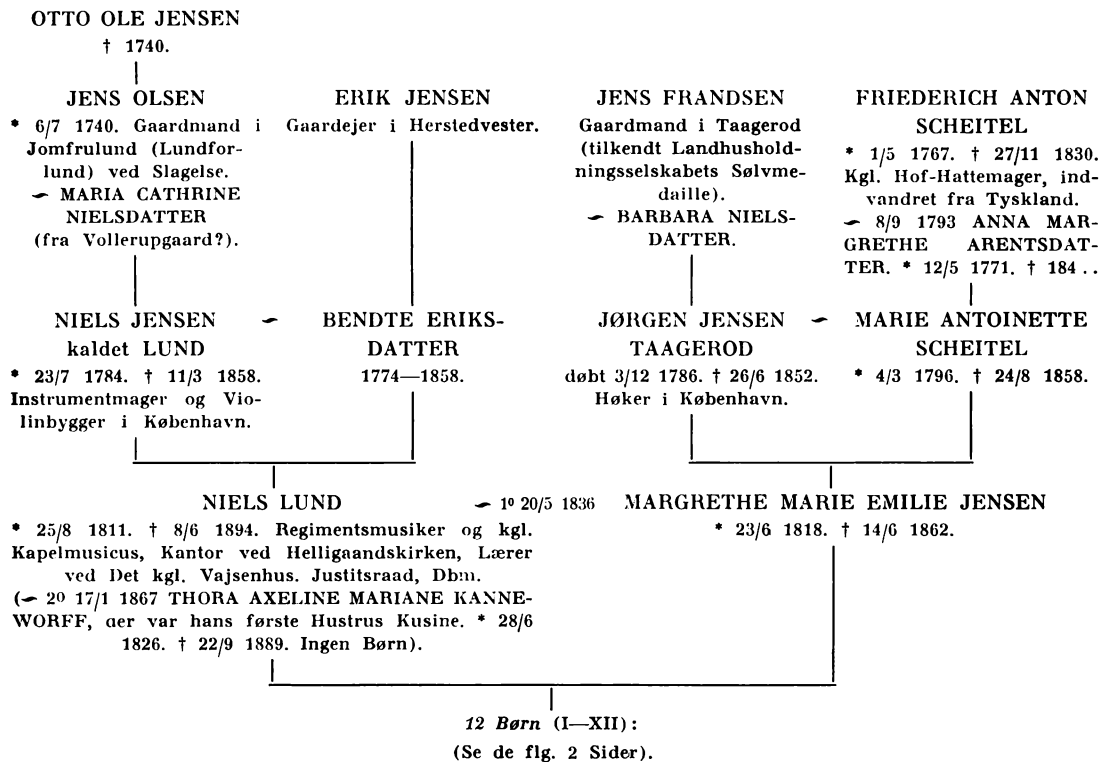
OTTO OLE JENSEN
† 1740.

JENS OLSEN
* 6/7 1740. Gaardmand i Jomfrulund (Lundforlund) ved Slagelse.
⌣ MARIA CATHRINE NIELSDATTER (fra Vollerupgaard?).

ERIK JENSEN
Gaardejer i Herstedvester.

JENS FRANDSEN
Gaardmand i Taagerod (tilkendt Landhusholdningsselskabets Sølvmedaille).
⌣ BARBARA NIELSDATTER.

FRIEDERICH ANTON SCHEITEL
* 1/5 1767. † 27/11 1830. Kgl. Hof-Hattemager, indvandret fra Tyskland.
⌣ 8/9 1793 ANNA MARGRETHE ARENTSDATTER. * 12/5 1771. † 184..

NIELS JENSEN kaldet LUND
* 23/7 1784. † 11/3 1858. Instrumentmager og Violinbygger i København.

⌣

BENDTE ERIKSDATTER
1774—1858.

JØRGEN JENSEN TAAGEROD
døbt 3/12 1786. † 26/6 1852. Høker i København.

⌣

MARIE ANTOINETTE SCHEITEL
* 4/3 1796. † 24/8 1858.

NIELS LUND
* 25/8 1811. † 8/6 1894. Regimentsmusiker og kgl. Kapelmusicus, Kantor ved Helligaandskirken, Lærer ved Det kgl. Vajsenhus. Justitsraad, Dbm.
(⌣ $2^0$ 17/1 1867 THORA AXELINE MARIANE KANNEWORFF, der var hans første Hustrus Kusine. * 28/6 1826. † 22/9 1889. Ingen Børn).

⌣ $1^0$ 20/5 1836

MARGRETHE MARIE EMILIE JENSEN
* 23/6 1818. † 14/6 1862.

12 Børn (I—XII):
(Se de flg. 2 Sider).